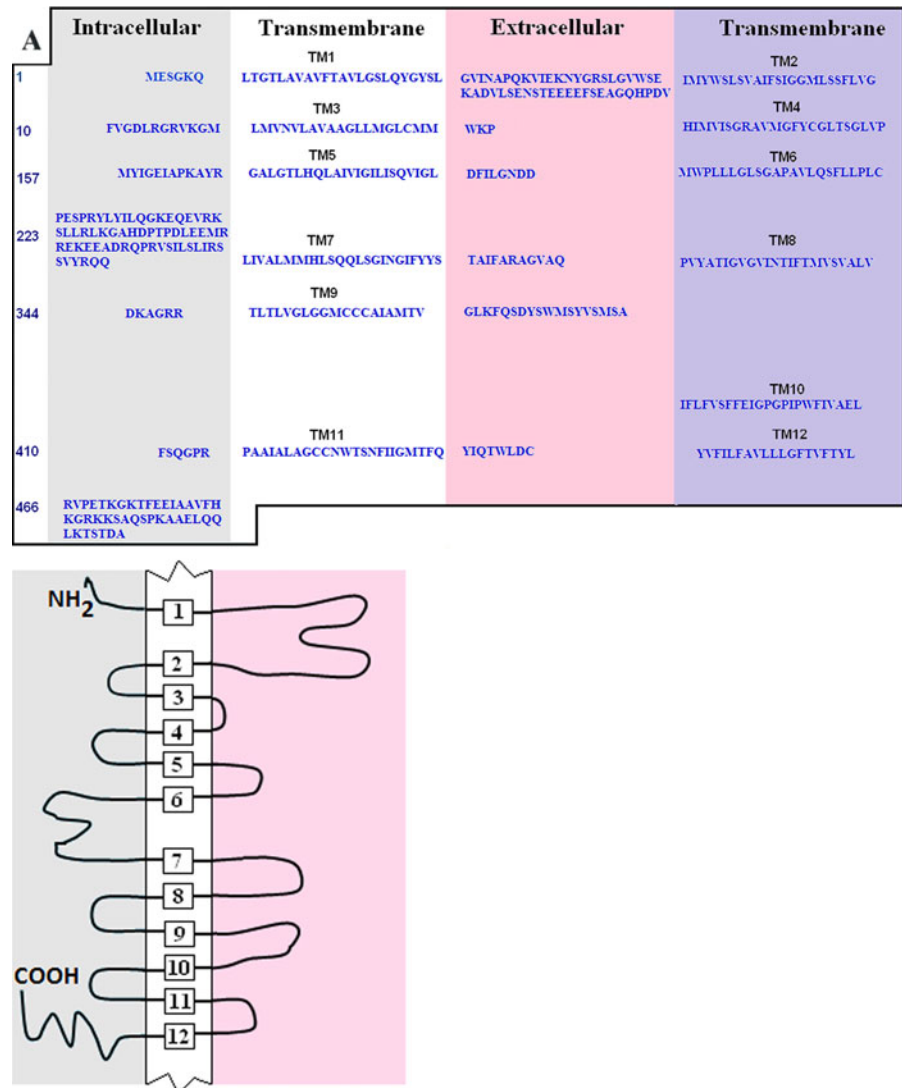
A

| | Intracellular | Transmembrane | Extracellular | Transmembrane |
|---|---|---|---|---|
| 1 | MESGKQ | TM1 LTGTLAVAVFTAVLGSLQYGYSL | GVINAPQKVIEKNYGRSLGVWSE KADVLSENSTEEEEFSEAGQHPDV | TM2 IMYWSLSVAIFSIGGMLSSFLVG |
| 10 | FVGDLRGRVKGM | TM3 LMVNVLAVAAGLLMGLCMM | WKP | TM4 HIMVISGRAVMGFYCGLTSGLVP |
| 157 | MYIGEIAPKAYR | TM5 GALGTLHQLAIVIGILISQVIGL | DFILGNDD | TM6 MWPLLLGLSGAPAVLQSFLLPLC |
| 223 | PESPRYLYILQGKEQEVRK SLLRLKGAHDPTPDLEEMR REKEEADRQPRVSILSLIRS SVYRQQ | TM7 LIVALMMHLSQQLSGINGIFYYS | TAIFARAGVAQ | TM8 PVYATIGVGVINTIFTMVSVALV |
| 344 | DKAGRR | TM9 TLTLVGLGGMCCCAIAMTV | GLKFQSDYSWMSYVSMSA | |
| | | | | TM10 IFLFVSFFEIGPGPIPWFIVAEL |
| 410 | FSQGPR | TM11 PAAIALAGCCNWTSNFIIGMTFQ | YIQTWLDC | TM12 YVFILFAVLLLGFTVFTYL |
| 466 | RVPETKGKTFEEIAAVFH KGRKKSAQSPKAAELQQ LKTSTDA | | | |

NH2
1
2
3
4
5
6
7
8
9
10
COOH
11
12